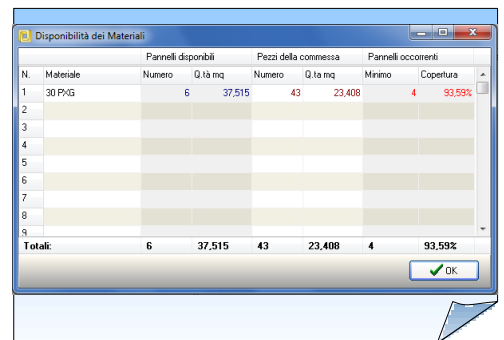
Disponibilità dei Materiali

| N. | Materiale | Pannelli disponibili Numero | Pannelli disponibili Q.tà mq | Pezzi della commessa Numero | Pezzi della commessa Q.tà mq | Pannelli occorrenti Minimo | Pannelli occorrenti Copertura |
|---|---|---|---|---|---|---|---|
| 1 | 30 PXG | 6 | 37,515 | 43 | 23,408 | 4 | 93,59% |
| 2 | | | | | | | |
| 3 | | | | | | | |
| 4 | | | | | | | |
| 5 | | | | | | | |
| 6 | | | | | | | |
| 7 | | | | | | | |
| 8 | | | | | | | |
| 9 | | | | | | | |
| Totali: | | 6 | 37,515 | 43 | 23,408 | 4 | 93,59% |

OK